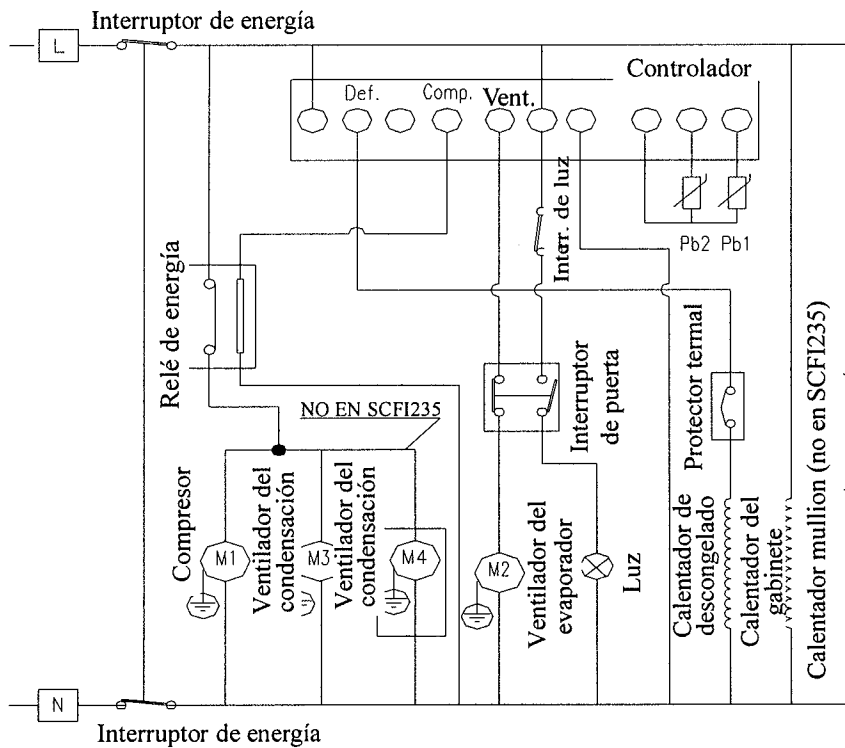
L
Interruptor de energía
Controlador
Def.
Comp.
Vent.
Interr. de luz
Pb2 Pb1
Relé de energía
NO EN SCFI235
Interruptor de puerta
Protector termal
Calentador mullion (no en SCFI235)
Compresor
M1
Ventilador del condensación
M3
Ventilador del condensación
M4
M2
Ventilador del evaporador
Luz
Calentador de descongelado
Calentador del gabinete
N
Interruptor de energía